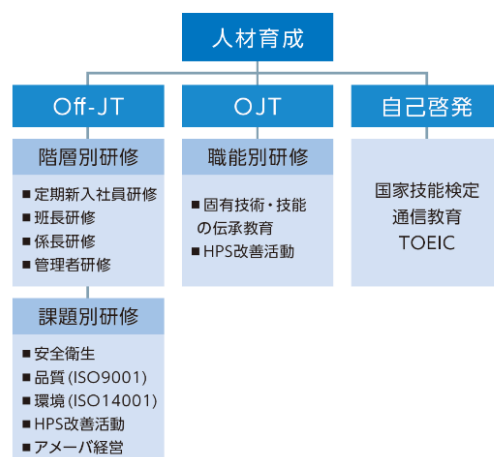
人材育成

Off-JT

階層別研修

■定期新入社員研修
■班長研修
■係長研修
■管理者研修

課題別研修

■安全衛生
■品質 (ISO9001)
■環境 (ISO14001)
■HPS改善活動
■アメーバ経営

OJT

職能別研修

■固有技術・技能の伝承教育
■HPS改善活動

自己啓発

国家技能検定
通信教育
TOEIC